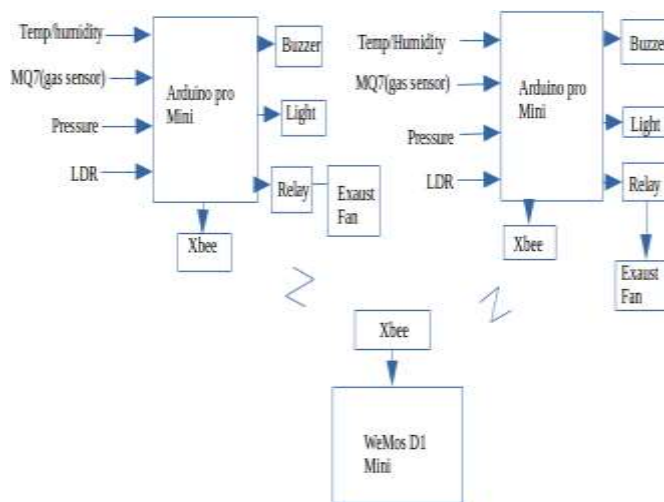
Temp/humidity
MQ7(gas sensor)
Pressure
LDR
Arduino pro Mini
Buzzer
Light
Relay
Exaust Fan
Xbee

Temp/Humidity
MQ7(gas sensor)
Pressure
LDR
Arduino pro Mini
Buzze
Light
Relay
Exaust Fan
Xbee

Xbee
WeMos D1 Mini